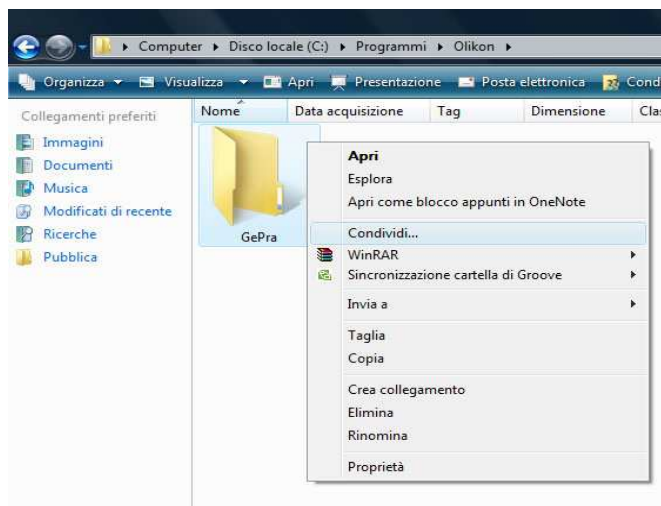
Computer ▸ Disco locale (C:) ▸ Programmi ▸ Olikon ▸

Organizza ▾ Visualizza ▾ Apri Presentazione Posta elettronica Cond

Collegamenti preferiti
Immagini
Documenti
Musica
Modificati di recente
Ricerche
Pubblica

| Nome | Data acquisizione | Tag | Dimensione | Cla |
|---|---|---|---|---|

GePra

Apri
Esplora
Apri come blocco appunti in OneNote
Condividi...
WinRAR
Sincronizzazione cartella di Groove
Invia a
Taglia
Copia
Crea collegamento
Elimina
Rinomina
Proprietà